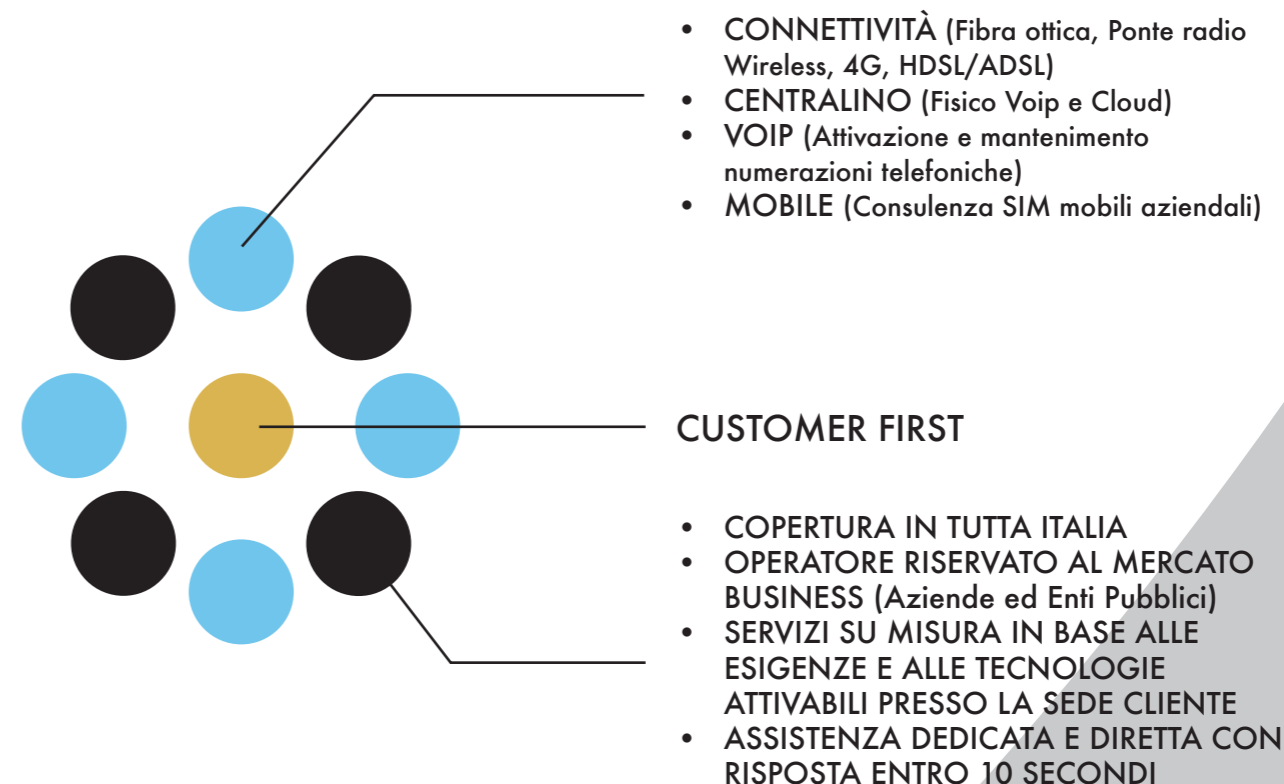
• CONNETTIVITÀ (Fibra ottica, Ponte radio Wireless, 4G, HDSL/ADSL)
• CENTRALINO (Fisico Voip e Cloud)
• VOIP (Attivazione e mantenimento numerazioni telefoniche)
• MOBILE (Consulenza SIM mobili aziendali)

CUSTOMER FIRST

• COPERTURA IN TUTTA ITALIA
• OPERATORE RISERVATO AL MERCATO BUSINESS (Aziende ed Enti Pubblici)
• SERVIZI SU MISURA IN BASE ALLE ESIGENZE E ALLE TECNOLOGIE ATTIVABILI PRESSO LA SEDE CLIENTE
• ASSISTENZA DEDICATA E DIRETTA CON RISPOSTA ENTRO 10 SECONDI